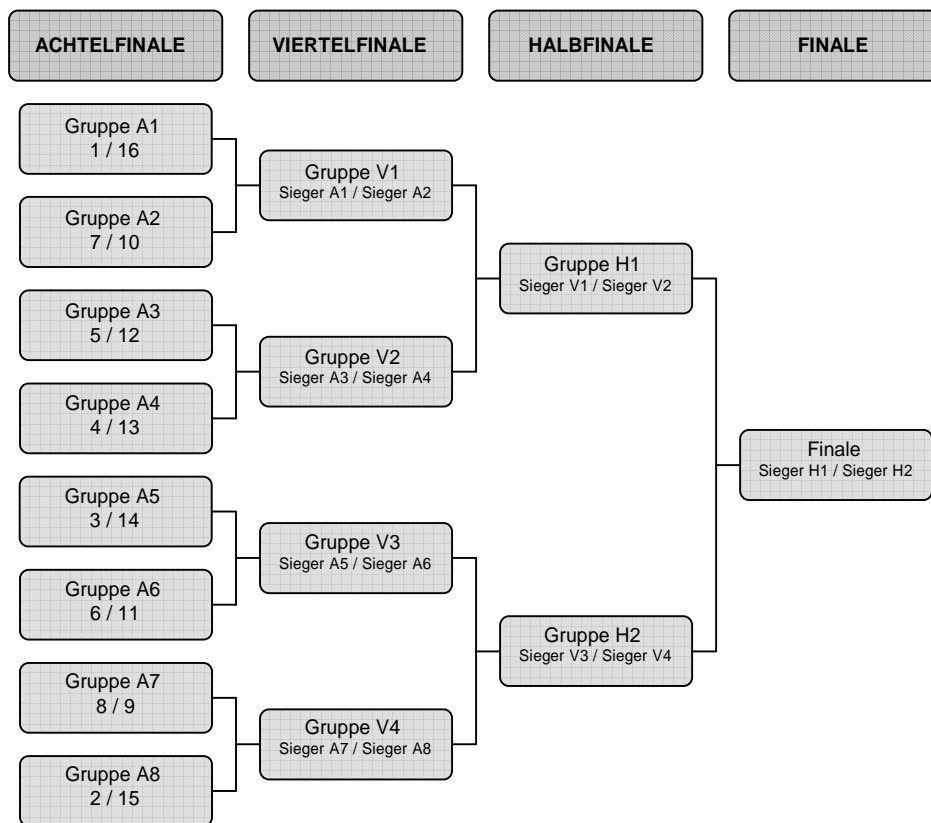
ACHTELFINALE

VIERTELFINALE

HALBFINALE

FINALE

Gruppe A1
1 / 16

Gruppe A2
7 / 10

Gruppe A3
5 / 12

Gruppe A4
4 / 13

Gruppe A5
3 / 14

Gruppe A6
6 / 11

Gruppe A7
8 / 9

Gruppe A8
2 / 15

Gruppe V1
Sieger A1 / Sieger A2

Gruppe V2
Sieger A3 / Sieger A4

Gruppe V3
Sieger A5 / Sieger A6

Gruppe V4
Sieger A7 / Sieger A8

Gruppe H1
Sieger V1 / Sieger V2

Gruppe H2
Sieger V3 / Sieger V4

Finale
Sieger H1 / Sieger H2